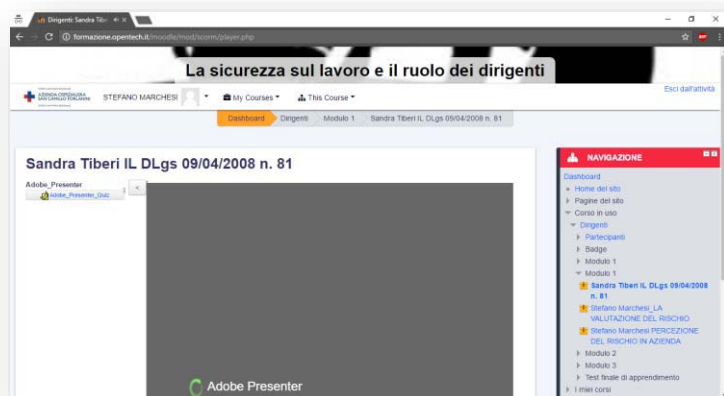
Dirigenti Sandra Tibe ×

formazione.opentech.it/moodle/mod/scorm/player.php

La sicurezza sul lavoro e il ruolo dei dirigenti

AZIENDA OSPEDALIERA SAN CAMILLO FORLANINI

STEFANO MARCHESI

My Courses

This Course

Esci dall'attività

Dashboard

Dirigenti

Modulo 1

Sandra Tiberi IL DLgs 09/04/2008 n. 81

Sandra Tiberi IL DLgs 09/04/2008 n. 81

Adobe_Presenter

Adobe_Presenter_Quiz

Adobe Presenter

NAVIGAZIONE

Dashboard

Home del sito

Pagine del sito

Corso in uso

Dirigenti

Partecipanti

Badge

Modulo 1

Modulo 1

Sandra Tiberi IL DLgs 09/04/2008 n. 81

Stefano Marchesi_LA VALUTAZIONE DEL RISCHIO

Stefano Marchesi PERCEZIONE DEL RISCHIO IN AZIENDA

Modulo 2

Modulo 3

Test finale di apprendimento

I miei corsi